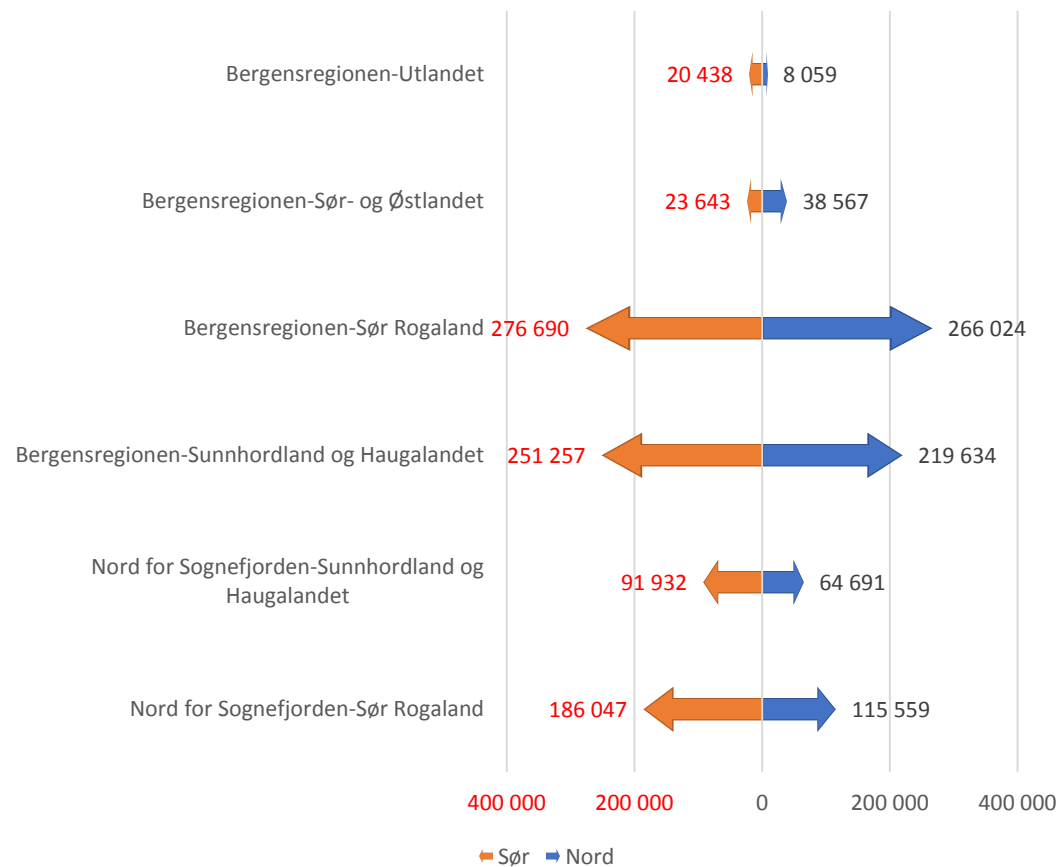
Bergensregionen-Utlandet 20 438 8 059

Bergensregionen-Sør- og Østlandet 23 643 38 567

Bergensregionen-Sør Rogaland 276 690 266 024

Bergensregionen-Sunnhordland og Haugalandet 251 257 219 634

Nord for Sognefjorden-Sunnhordland og Haugalandet 91 932 64 691

Nord for Sognefjorden-Sør Rogaland 186 047 115 559

400 000 200 000 0 200 000 400 000

Sør Nord